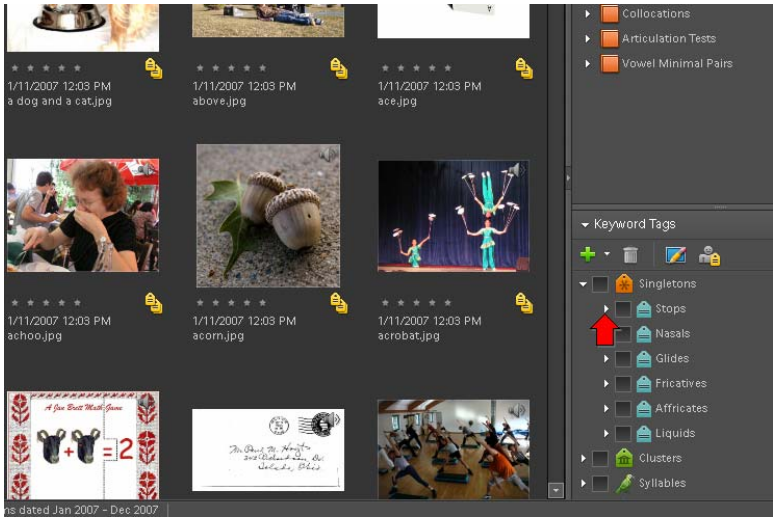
1/11/2007 12:03 PM
a dog and a cat.jpg

1/11/2007 12:03 PM
above.jpg

1/11/2007 12:03 PM
ace.jpg

1/11/2007 12:03 PM
achoo.jpg

1/11/2007 12:03 PM
acorn.jpg

1/11/2007 12:03 PM
acrobat.jpg

A Jan Brett Math-Game

=2

Collocations
Articulation Tests
Vowel Minimal Pairs

Keyword Tags

Singletons
Stops
Nasals
Glides
Fricatives
Affricates
Liquids
Clusters
Syllables

ns dated Jan 2007 - Dec 2007